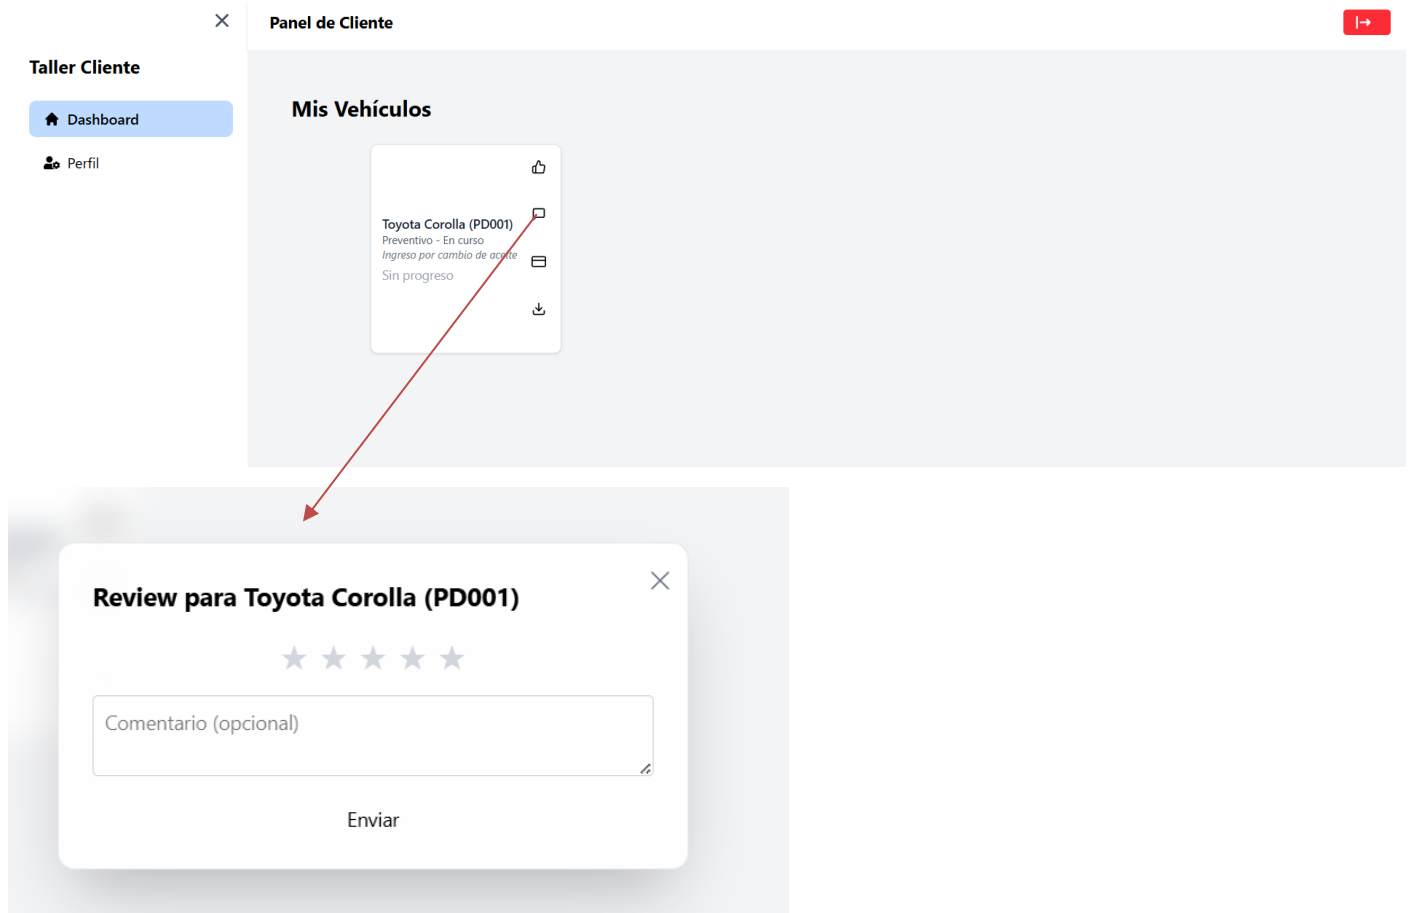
Taller Cliente

Dashboard

Perfil

Panel de Cliente

Mis Vehículos

Toyota Corolla (PD001)
Preventivo - En curso
Ingreso por cambio de aceite
Sin progreso

Review para Toyota Corolla (PD001)

★ ★ ★ ★ ★

Comentario (opcional)

Enviar